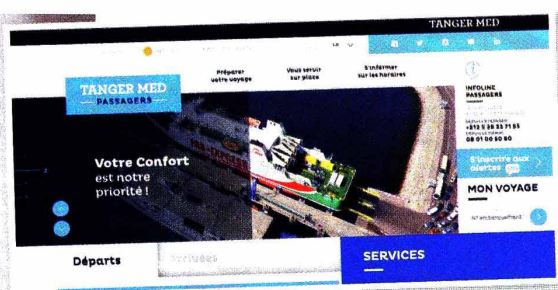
TANGER MED

TANGER MED
PASSAGERS

Préparer votre voyage

Vous servir sur place

S'informer sur les horaires

INFOLINE PASSAGERS

+212 5 39 33 71 55

08 01 00 50 80

Votre Confort est notre priorité !

S'inscrire aux alertes

MON VOYAGE

N° embarquement

Départs

Arrivées

SERVICES